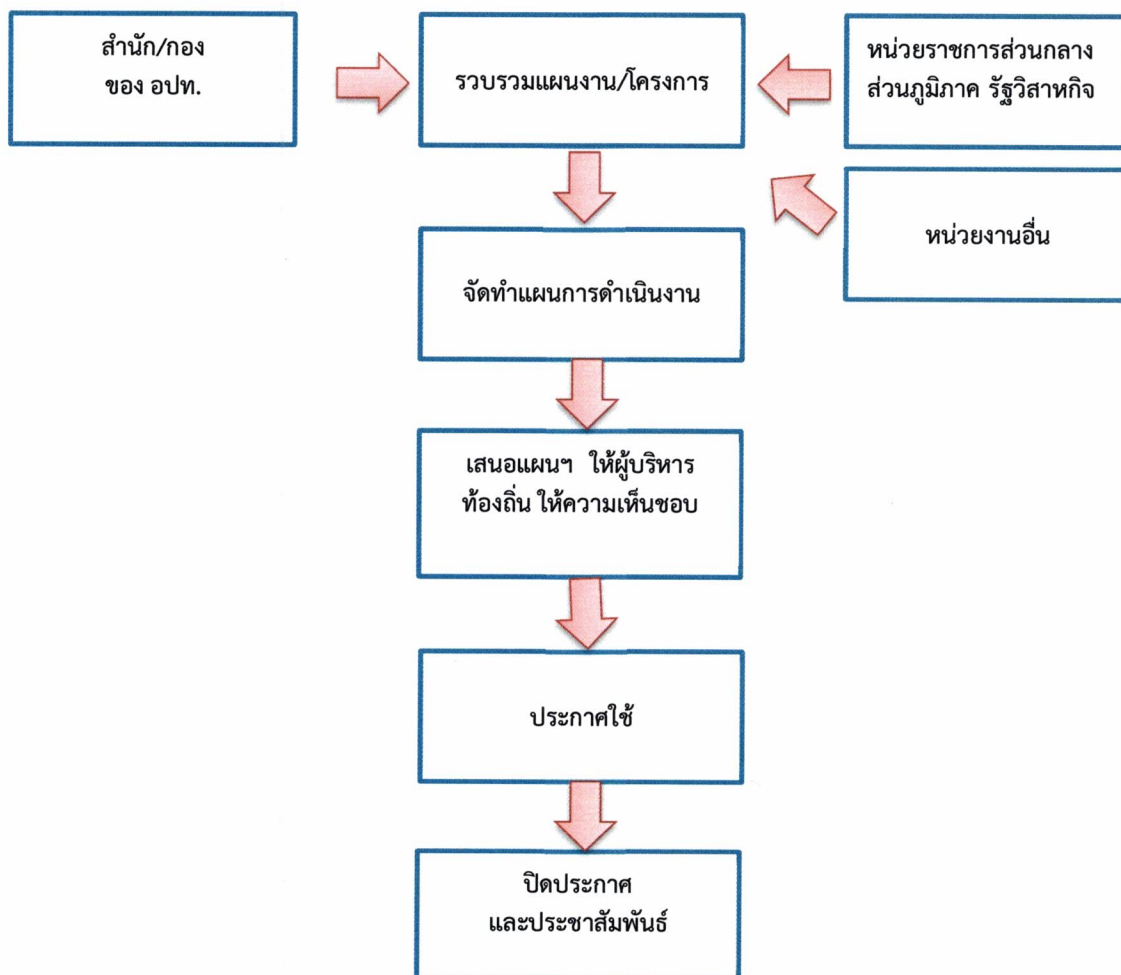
สำนัก/กอง
ของ อปท.

รวบรวมแผนงาน/โครงการ

หน่วยราชการส่วนกลาง
ส่วนภูมิภาค รัฐวิสาหกิจ

หน่วยงานอื่น

จัดทำแผนการดำเนินงาน

เสนอแผนฯ ให้ผู้บริหาร
ท้องถิ่น ให้ความเห็นชอบ

ประกาศใช้

ปิดประกาศ
และประชาสัมพันธ์